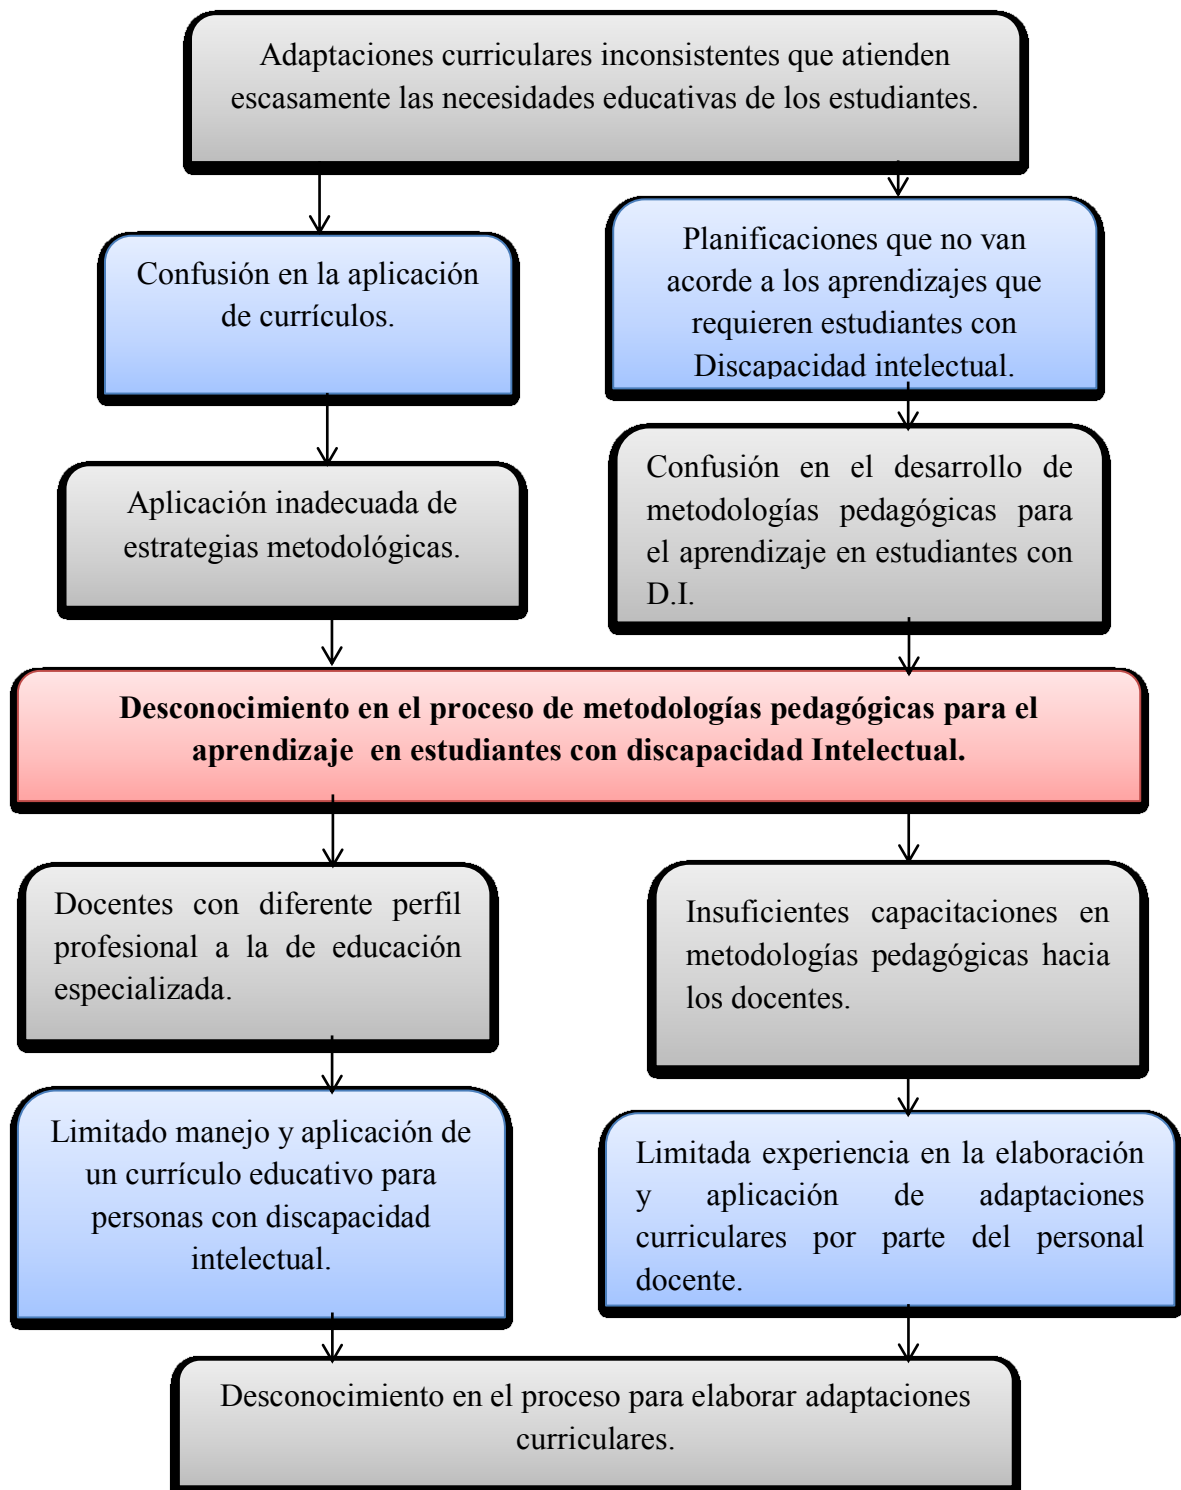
Adaptaciones curriculares inconsistentes que atienden escasamente las necesidades educativas de los estudiantes.

Confusión en la aplicación de currículos.

Planificaciones que no van acorde a los aprendizajes que requieren estudiantes con Discapacidad intelectual.

Aplicación inadecuada de estrategias metodológicas.

Confusión en el desarrollo de metodologías pedagógicas para el aprendizaje en estudiantes con D.I.

**Desconocimiento en el proceso de metodologías pedagógicas para el aprendizaje en estudiantes con discapacidad Intelectual.**

Docentes con diferente perfil profesional a la de educación especializada.

Insuficientes capacitaciones en metodologías pedagógicas hacia los docentes.

Limitado manejo y aplicación de un currículo educativo para personas con discapacidad intelectual.

Limitada experiencia en la elaboración y aplicación de adaptaciones curriculares por parte del personal docente.

Desconocimiento en el proceso para elaborar adaptaciones curriculares.